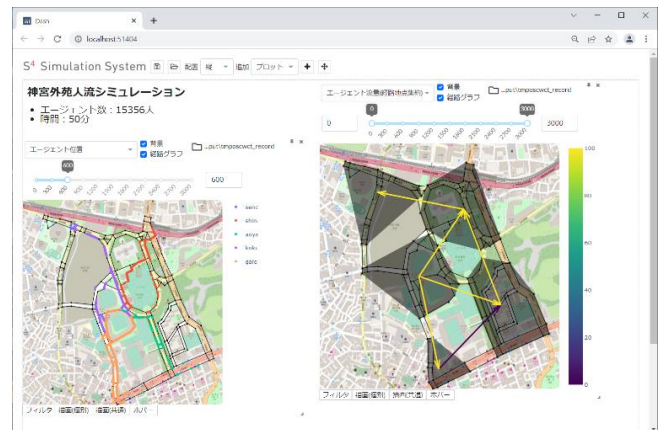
Dash
localhost:51404

S$^4$ Simulation System 配置 縦 追加 プロット

神宮外苑人流シミュレーション
• エージェント数：15356人
• 時間：50分

エージェント位置
背景
経路グラフ
...ps\\tmpcscwct_record

600
0 300 600 900 1200 1500 1800 2100 2400 2700 3000

sano
ohta
aoya
kinko
gaie

フィルタ 描画(個別) 描画(共通) ホバー

エージェント流量(経路集約)
背景
経路グラフ
...ps\\tmpcscwct_record

0
3000
0 300 600 900 1200 1500 1800 2100 2400 2700 3000

100
80
60
40
20
0

フィルタ 描画(個別) 描画(共通) ホバー